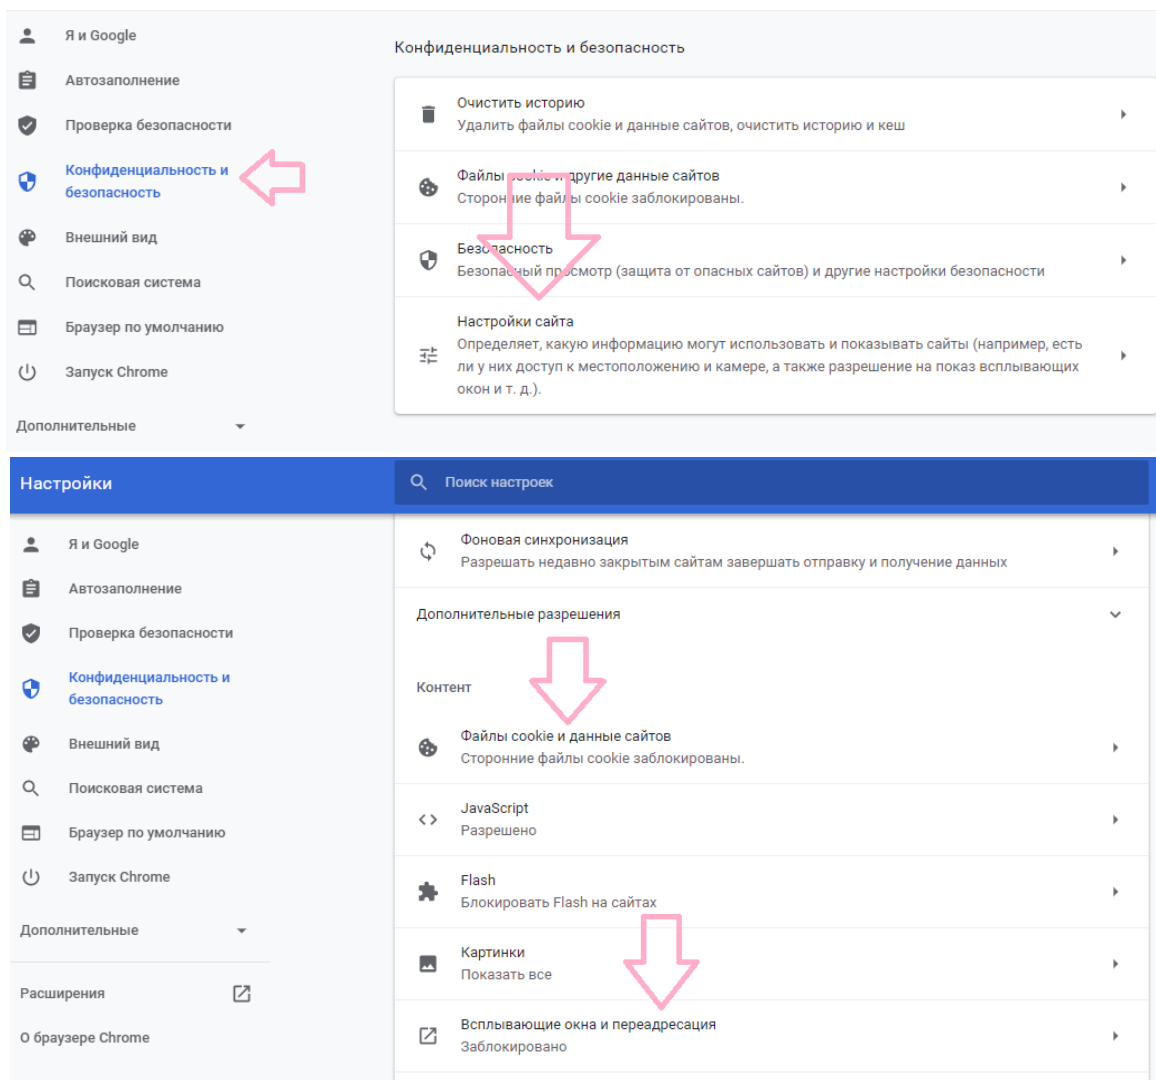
Я и Google
Автозаполнение
Проверка безопасности
Конфиденциальность и безопасность
Внешний вид
Поисковая система
Браузер по умолчанию
Запуск Chrome
Дополнительные

Конфиденциальность и безопасность

Очистить историю
Удалить файлы cookie и данные сайтов, очистить историю и кеш

Файлы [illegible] другие данные сайтов
Сторон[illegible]ие файл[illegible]ы cookie заблокированы.

Безо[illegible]асность
Безопа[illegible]ый пр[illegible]смотр (защита от опасных сайтов) и другие настройки безопасности

Настройки сайта
Определяет, какую информацию могут использовать и показывать сайты (например, есть ли у них доступ к местоположению и камере, а также разрешение на показ всплывающих окон и т. д.).

Настройки
Поиск настроек

Я и Google
Автозаполнение
Проверка безопасности
Конфиденциальность и безопасность
Внешний вид
Поисковая система
Браузер по умолчанию
Запуск Chrome
Дополнительные
Расширения
О браузере Chrome

Фоновая синхронизация
Разрешать недавно закрытым сайтам завершать отправку и получение данных

Дополнительные разрешения

Контент

Файлы cookie и данные сайтов
Сторонние файлы cookie заблокированы.

JavaScript
Разрешено

Flash
Блокировать Flash на сайтах

Картинки
Показать все

Всплывающие окна и переадресация
Заблокировано